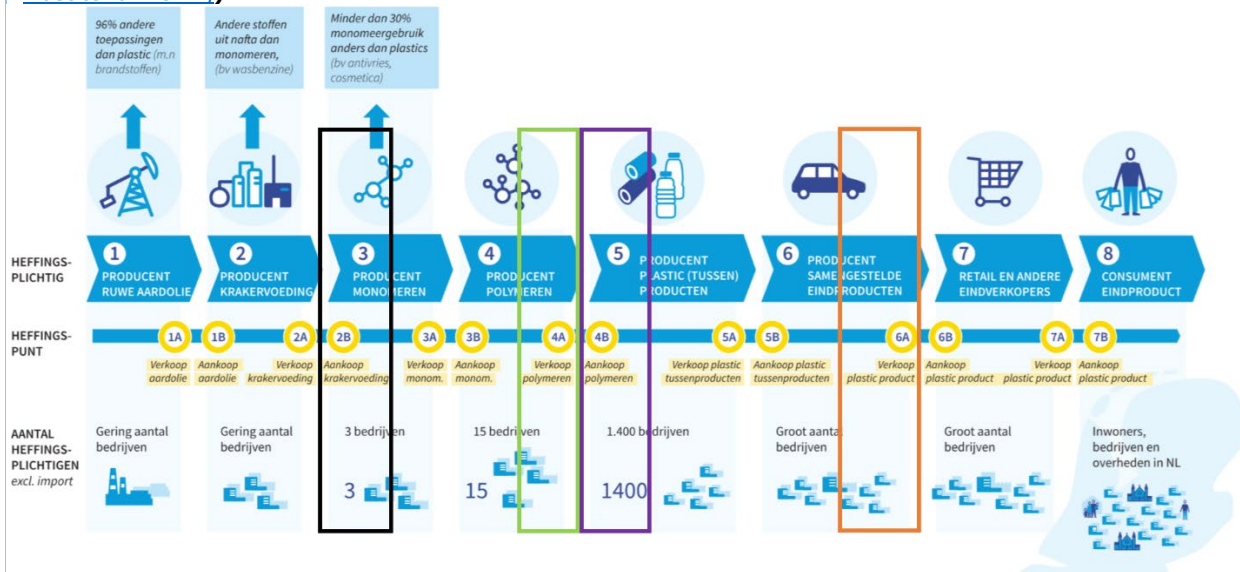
96% andere toepassingen dan plastic (m.n brandstoffen)

Andere stoffen uit nafta dan monomeren, (bv wasbenzine)

Minder dan 30% monomeergebruik anders dan plastics (bv antivries, cosmetica)

HEFFINGS-PLICHTIG

1 PRODUCENT RUWE AARDOLIE

2 PRODUCENT KRAKERVOEDING

3 PRODUCENT MONOMEREN

4 PRODUCENT POLYMEREN

5 PRODUCENT PLASTIC (TUSSEN) PRODUCTEN

6 PRODUCENT SAMENGESTELDE EINDPRODUCTEN

7 RETAIL EN ANDERE EINDVERKOPERS

8 CONSUMENT EINDPRODUCT

HEFFINGS-PUNT

1A Verkoop aardolie

1B Aankoop aardolie

2A Verkoop krakervoeding

2B Aankoop krakervoeding

3A Verkoop monom.

3B Aankoop monom.

4A Verkoop polymeren

4B Aankoop polymeren

5A Verkoop plastic tussenproducten

5B Aankoop plastic tussenproducten

6A Verkoop plastic product

6B Aankoop plastic product

7A Verkoop plastic product

7B Aankoop plastic product

AANTAL HEFFINGS-PLICHTIGEN excl. import

Gering aantal bedrijven

Gering aantal bedrijven

3 bedrijven

3

15 bedrijven

15

1.400 bedrijven

1400

Groot aantal bedrijven

Groot aantal bedrijven

Inwoners, bedrijven en overheden in NL